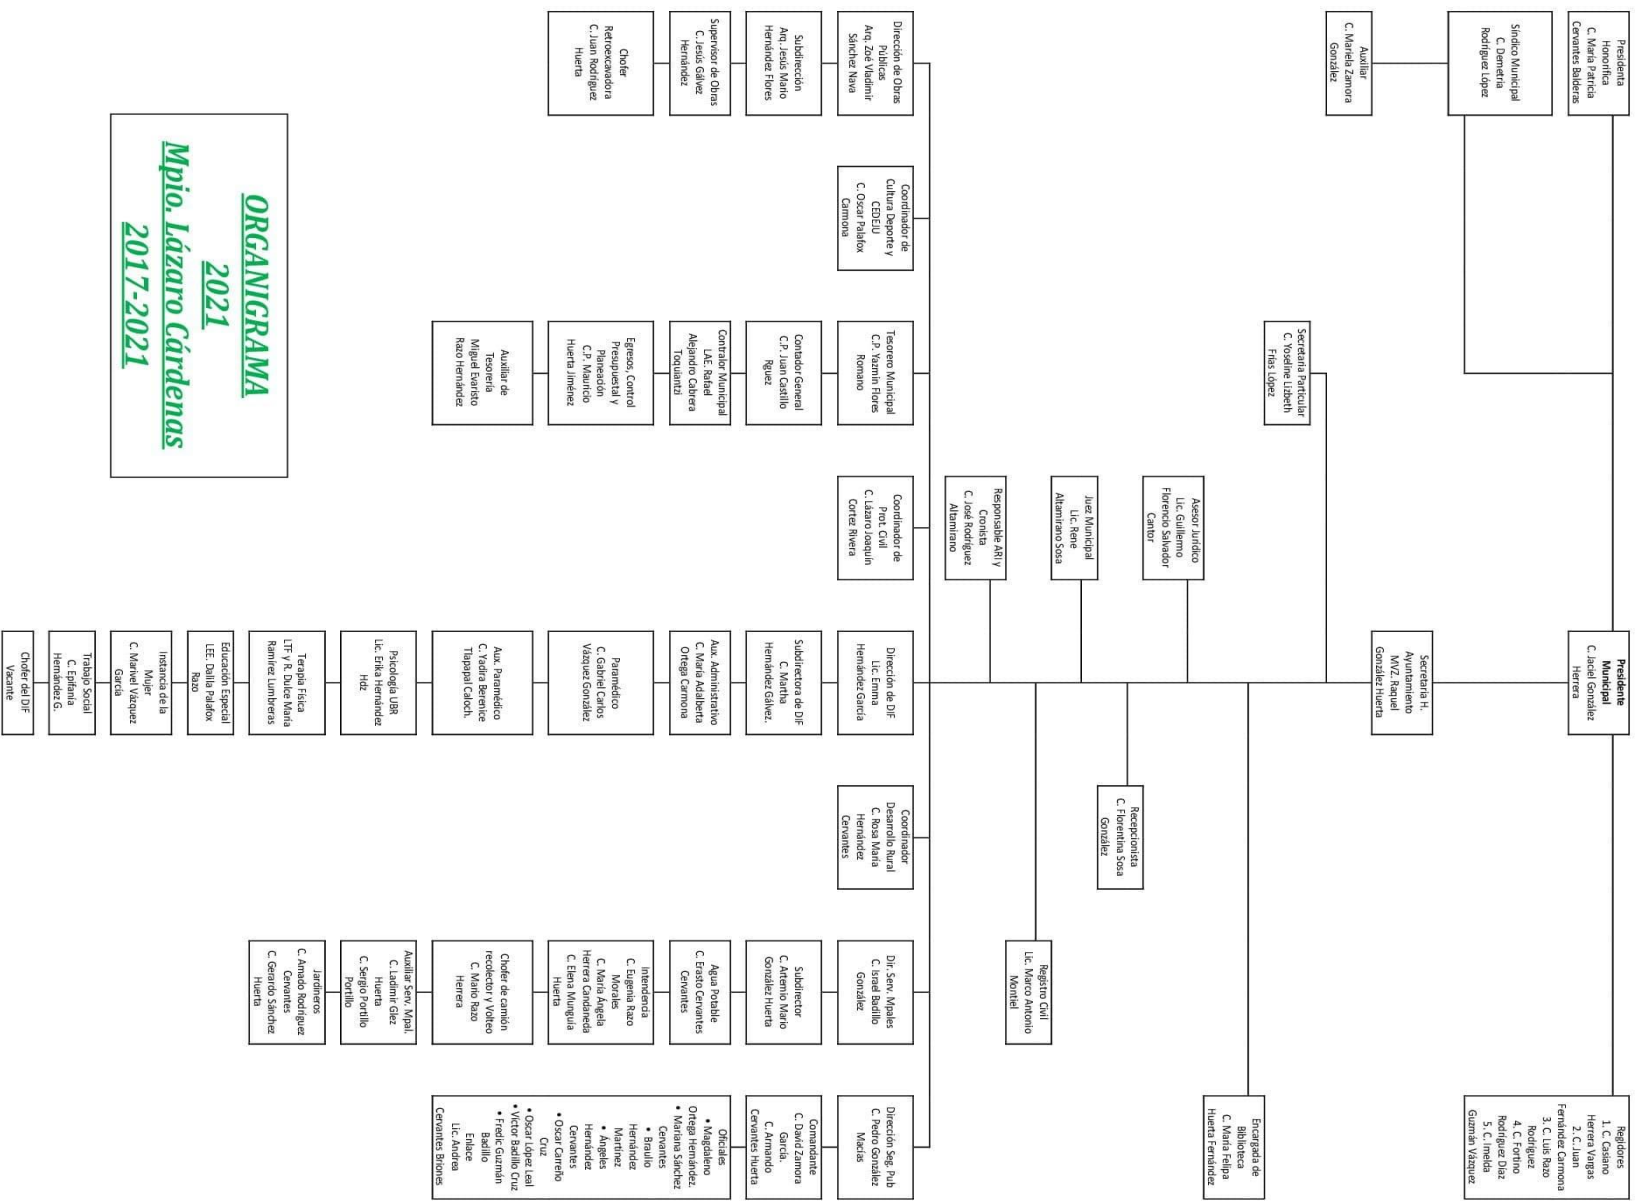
ORGANIGRAMA
2021
Mpio. Lázaro Cárdenas
2017-2021

Presidenta Honorífica
C. María Patricia Cervantes Balderas

Síndico Municipal
C. Demetria Rodríguez López

Auxiliar
C. Mariela Zamora González

Presidente Municipal
C. Jaciel González Herrera

Regidores
1. C. Casiano Herrera Vargas
2. C. Juan Fernández Carmona
3. C. Luis Razo Rodríguez
4. C. Fortino Rodríguez Díaz
5. C. Imelda Guzmán Vázquez

Secretaria H. Ayuntamiento
MVZ. Raquel González Huerta

Secretaria Particular
C. Yoselinе Lizbeth Frías López

Asesor Jurídico
Lic. Guillermo Florencio Salvador Cantor

Juez Municipal
Lic. Rene Altamirano Sosa

Responsable ARI y Cronista
C. José Rodríguez Altamirano

Recepcionista
C. Florentina Sosa González

Registro Civil
Lic. Marco Antonio Montiel

Encargada de Biblioteca
C. María Felipa Huerta Fernández

Dirección de Obras Públicas
Arq. Zoé Vladimir Sánchez Nava

Subdirección
Arq. Jesús Mario Hernández Flores

Supervisor de Obras
C. Jesús Gálvez Hernández

Chofer Retroexcavadora
C. Juan Rodríguez Huerta

Coordinador de Cultura Deporte y CEDEJU
C. Oscar Palafox Carmona

Tesorero Municipal
C.P. Yazmín Flores Romano

Contador General
C.P. Juan Castillo Rguez

Contralor Municipal
LAE. Rafael Alejandro Cabrera Toquiantzi

Egresos, Control Presupuestal y Planeación
C.P. Mauricio Huerta Jiménez

Auxiliar de Tesorería
Miguel Evaristo Razo Hernández

Coordinador de Prot. Civil
C. Lázaro Joaquín Cortez Rivera

Dirección de DIF
Lic. Emma Hernández García

Subdirectora de DIF
C. Martha Hernández Gálvez.

Aux. Administrativo
C. María Adalberta Ortega Carmona

Paramédico
C. Gabriel Carlos Vázquez González

Aux. Paramédico
C. Yadira Berenice Tlapapal Caloch.

Psicología UBR
Lic. Erika Hernández Hdz

Terapia Física
LTF y R. Dulce María Ramírez Lumbreras

Educación Especial
LEE. Dalila Palafox Razo

Instancia de la Mujer
C. Marivel Vázquez García

Trabajo Social
C. Epifania Hernández G.

Chofer del DIF
Vacante

Coordinador Desarrollo Rural
C. Rosa María Hernández Cervantes

Dir. Serv. Mpales
C. Israel Badillo González

Subdirector
C. Artemio Mario González Huerta

Agua Potable
C. Erasto Cervantes Cervantes

Intendencia
C. Eugenia Razo Morales
C. María Ángela Herrera Candaneda
C. Elena Munguía Huerta

Chofer de camión recolector y Volteo
C. Mario Razo Herrera

Auxiliar Serv. Mpal.
C. Ladimir Glez Huerta
C. Sergio Portillo Portillo

Jardineros
C. Amado Rodríguez Cervantes
C. Gerardo Sánchez Huerta

Dirección Seg. Pub
C. Pedro González Macías

Comandante
C. David Zamora García
C. Armando Cervantes Huerta

Oficiales
• Magdaleno Ortega Hernández.
• Mariana Sánchez Cervantes
• Braulio Hernández Martínez
• Ángeles Hernández Cervantes
• Oscar Carreño Cruz
• Oscar López Leal
• Víctor Badillo Cruz
• Fredic Guzmán Badillo
Enlace
Lic. Andrea Cervantes Briones